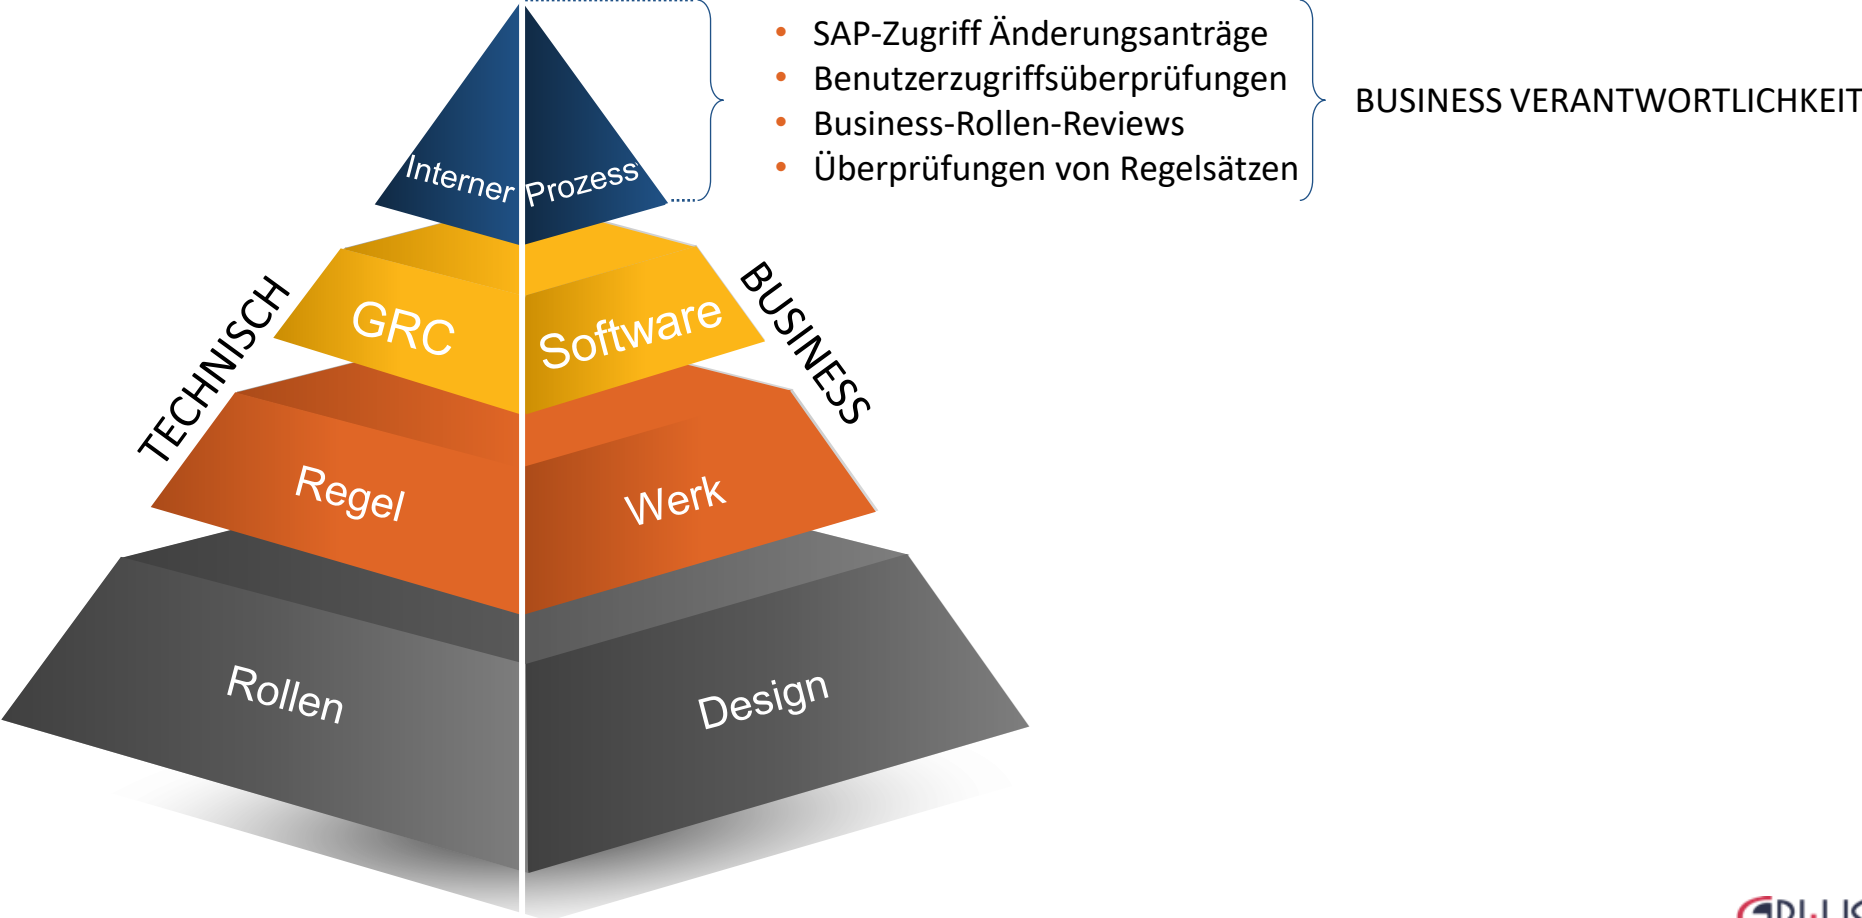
- SAP-Zugriff Änderungsanträge
- Benutzerzugriffsüberprüfungen
- Business-Rollen-Reviews
- Überprüfungen von Regelsätzen

BUSINESS VERANTWORTLICHKEIT

Interner Prozess

TECHNISCH

BUSINESS

GRC

Software

Regel

Werk

Rollen

Design

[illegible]